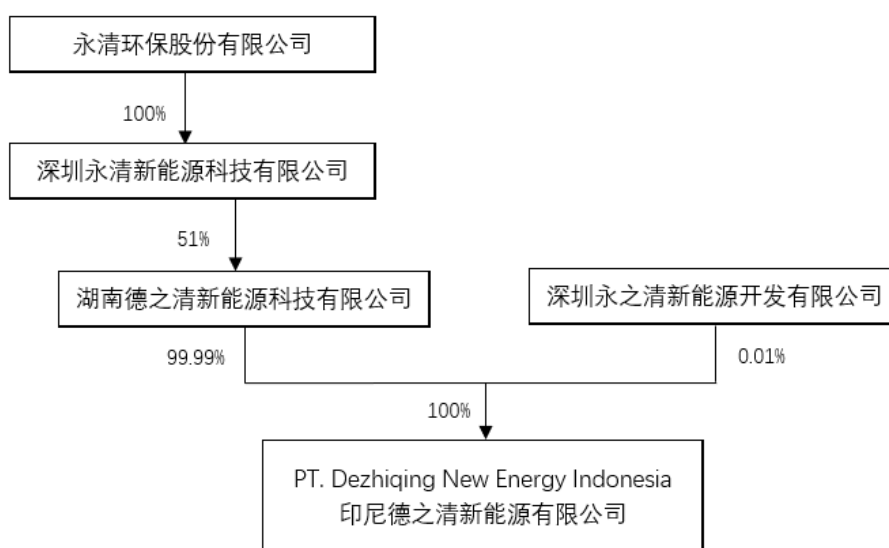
永清环保股份有限公司

100%

深圳永清新能源科技有限公司

51%

湖南德之清新能源科技有限公司

深圳永之清新能源开发有限公司

99.99%

0.01%

100%

PT. Dezhiqing New Energy Indonesia
印尼德之清新能源有限公司